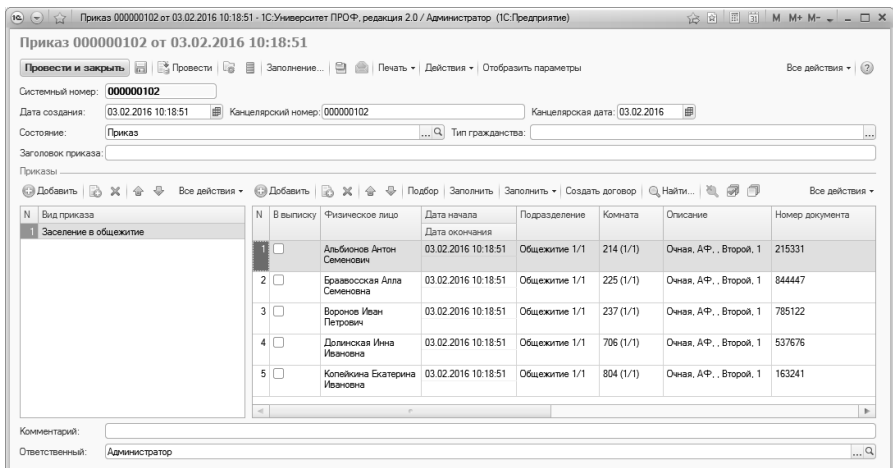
Приказ 000000102 от 03.02.2016 10:18:51 - 1С:Университет ПРОФ, редакция 2.0 / Администратор (1С:Предприятие)

M M+ M-

Приказ 000000102 от 03.02.2016 10:18:51

Провести и закрыть | Провести | Заполнение... | Печать ▾ | Действия ▾ | Отобразить параметры | Все действия ▾

Системный номер: 000000102

Дата создания: 03.02.2016 10:18:51 Канцелярский номер: 000000102 Канцелярская дата: 03.02.2016

Состояние: Приказ Тип гражданства:

Заголовок приказа:

Приказы

Добавить | Все действия ▾ | Добавить | Подбор | Заполнить | Заполнить ▾ | Создать договор | Найти... | Все действия ▾

| N | Вид приказа |
|---|---|
| 1 | Заселение в общежитие |

| N | В выписку | Физическое лицо | Дата начала / Дата окончания | Подразделение | Комната | Описание | Номер документа |
|---|---|---|---|---|---|---|---|
| 1 | | Альбионов Антон Семенович | 03.02.2016 10:18:51 | Общежитие 1/1 | 214 (1/1) | Очная, АФ, , Второй, 1 | 215331 |
| 2 | | Бравосская Алла Семеновна | 03.02.2016 10:18:51 | Общежитие 1/1 | 225 (1/1) | Очная, АФ, , Второй, 1 | 844447 |
| 3 | | Воронов Иван Петрович | 03.02.2016 10:18:51 | Общежитие 1/1 | 237 (1/1) | Очная, АФ, , Второй, 1 | 785122 |
| 4 | | Долинская Инна Ивановна | 03.02.2016 10:18:51 | Общежитие 1/1 | 706 (1/1) | Очная, АФ, , Второй, 1 | 537676 |
| 5 | | Копейкина Екатерина Ивановна | 03.02.2016 10:18:51 | Общежитие 1/1 | 804 (1/1) | Очная, АФ, , Второй, 1 | 163241 |

Комментарий:

Ответственный: Администратор